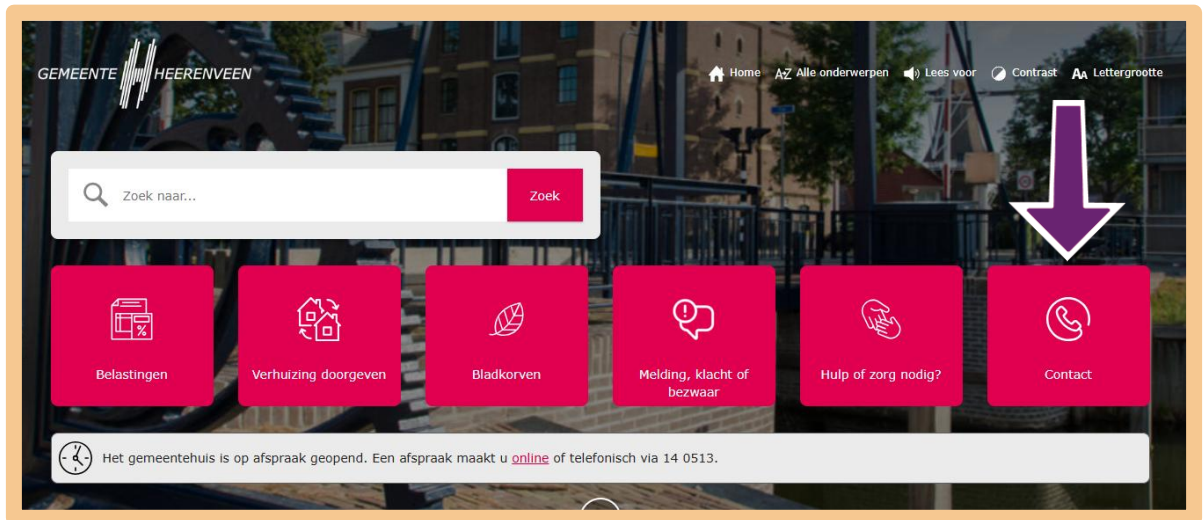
GEMEENTE HEERENVEEN

Home A-Z Alle onderwerpen Lees voor Contrast AA Lettergrootte

Zoek naar...

Zoek

Belastingen

Verhuizing doorgeven

Bladkorven

Melding, klacht of bezwaar

Hulp of zorg nodig?

Contact

Het gemeentehuis is op afspraak geopend. Een afspraak maakt u online of telefonisch via 14 0513.